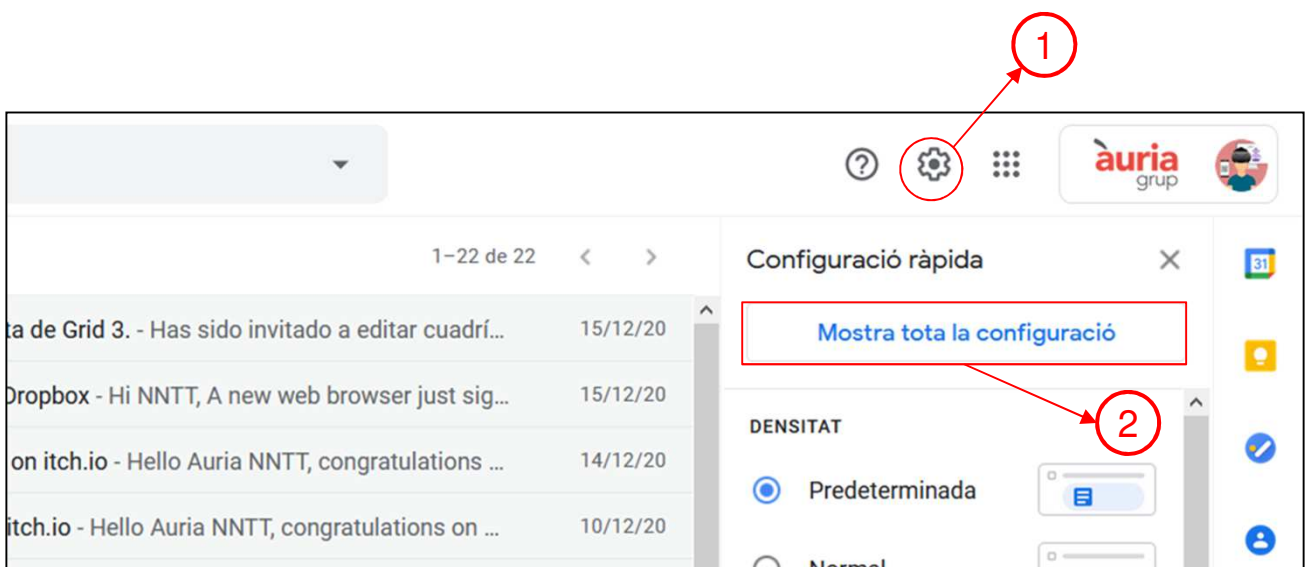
1

àuria grup

1–22 de 22

Configuració ràpida

Mostra tota la configuració

2

ta de Grid 3. - Has sido invitado a editar cuadrí... 15/12/20

Dropbox - Hi NNTT, A new web browser just sig... 15/12/20

on itch.io - Hello Auria NNTT, congratulations ... 14/12/20

itch.io - Hello Auria NNTT, congratulations on ... 10/12/20

DENSITAT

Predeterminada

Normal

31